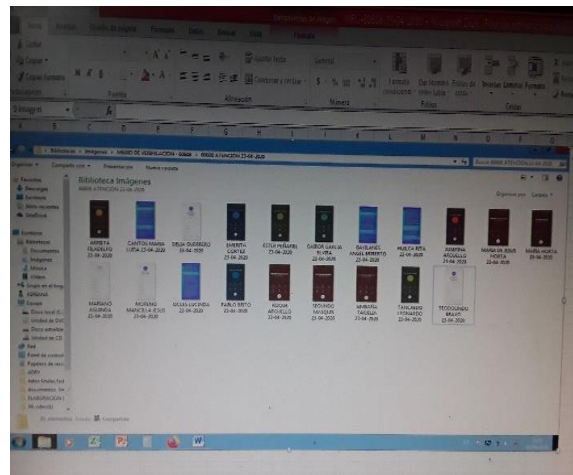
Biblioteca Imágenes

ARRIETA OLMEDO 23-04-2020

CANTOS MARIA LUISA 23-04-2020

DELIA GUERRERO 23-04-2020

EMERITA CORTEZ 23-04-2020

ESTER PEÑARES 23-04-2020

GABOR GARCIA ELVIRA 23-04-2020

BAYELANES ANGEL ROBERTO 23-04-2020

MUSICA RITA 22-04-2020

JOSEFINA ARGUELLO 23-04-2020

MARIA DE JESUS HORTA 23-04-2020

MARIA HORTA 23-04-2020

MARIANO AGUIRRE 23-04-2020

MORENO MARCELA JESUS 23-04-2020

ROJAS LUCINDA 23-04-2020

PABLO BRITO 23-04-2020

ROSAM ARGUELLO 23-04-2020

SEGUNDO VASQUEZ 23-04-2020

MARISSA TAGLIA 23-04-2020

TANCREDO LEONARDO 23-04-2020

TEODOLINDO BRAVO 23-04-2020

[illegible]